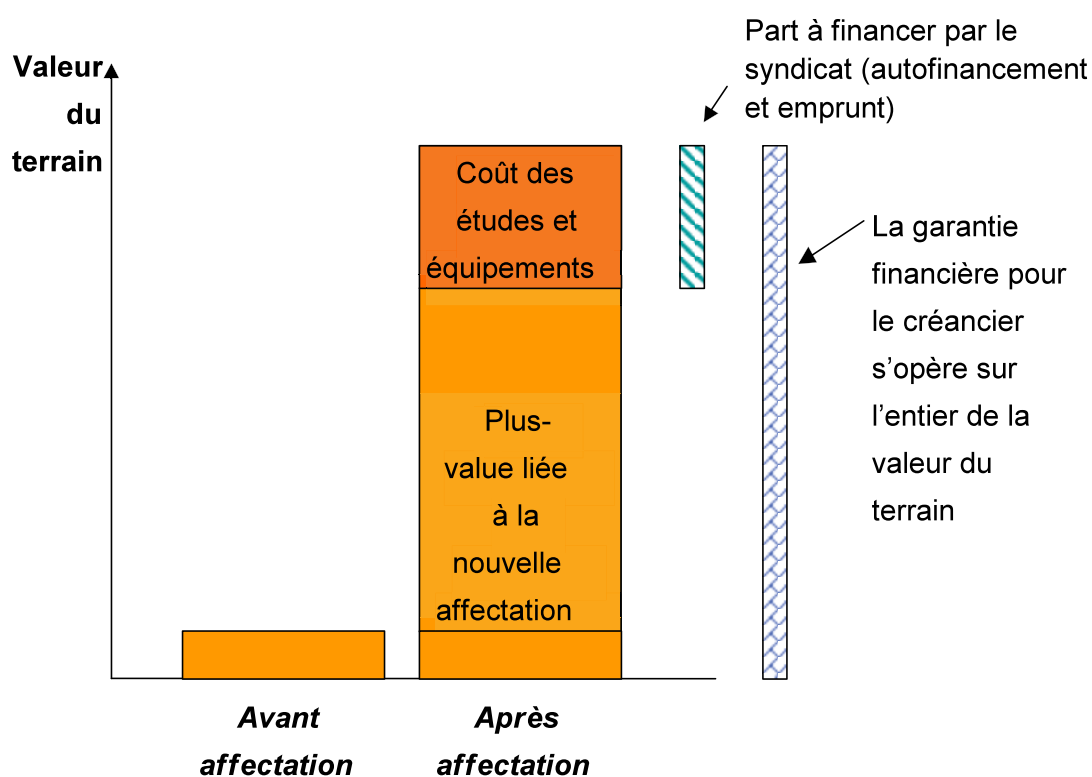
Valeur du terrain

Part à financer par le syndicat (autofinancement et emprunt)

Coût des études et équipements

Plus-value liée à la nouvelle affectation

La garantie financière pour le créancier s'opère sur l'entier de la valeur du terrain

Avant affectation

Après affectation